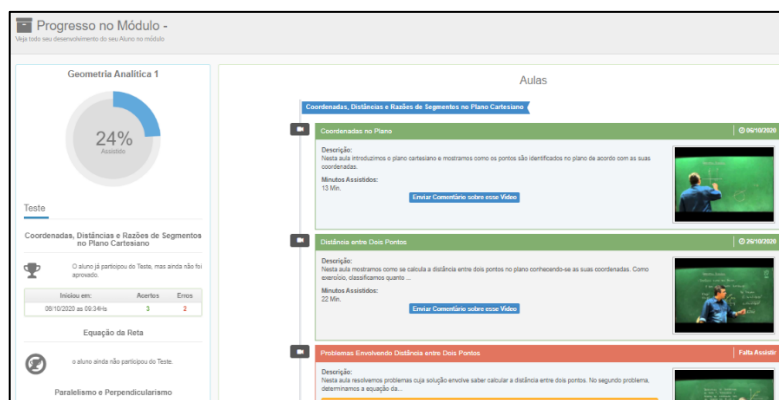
Progresso no Módulo -
Veja todo seu desenvolvimento do seu Aluno no módulo

Geometria Analítica 1

24%
Assistido

Teste

Coordenadas, Distâncias e Razões de Segmentos no Plano Cartesiano

O aluno já participou do Teste, mas ainda não foi aprovado.

| Iniciou em: | Acertos | Erros |
|---|---|---|
| 08/10/2020 as 09:24Hs | 3 | 2 |

Equação da Reta

o aluno ainda não participou do Teste.

Paralelismo e Perpendicularismo

Aulas

Coordenadas, Distâncias e Razões de Segmentos no Plano Cartesiano

Coordenadas no Plano
06/10/2020
Descrição:
Nesta aula introduzimos o plano cartesiano e mostramos como os pontos são identificados no plano de acordo com as suas coordenadas.
Minutos Assistidos:
13 Min.
Enviar Comentário sobre esse Vídeo

Distância entre Dois Pontos
26/10/2020
Descrição:
Nesta aula mostramos como se calcula a distância entre dois pontos no plano conhecendo-se as suas coordenadas. Como exercício, classificamos quanto ...
Minutos Assistidos:
22 Min.
Enviar Comentário sobre esse Vídeo

Problemas Envolvendo Distância entre Dois Pontos
Falta Assistir
Descrição:
Nesta aula resolvemos problemas cuja solução envolve saber calcular a distância entre dois pontos. No segundo problema, determinamos a equação da ...